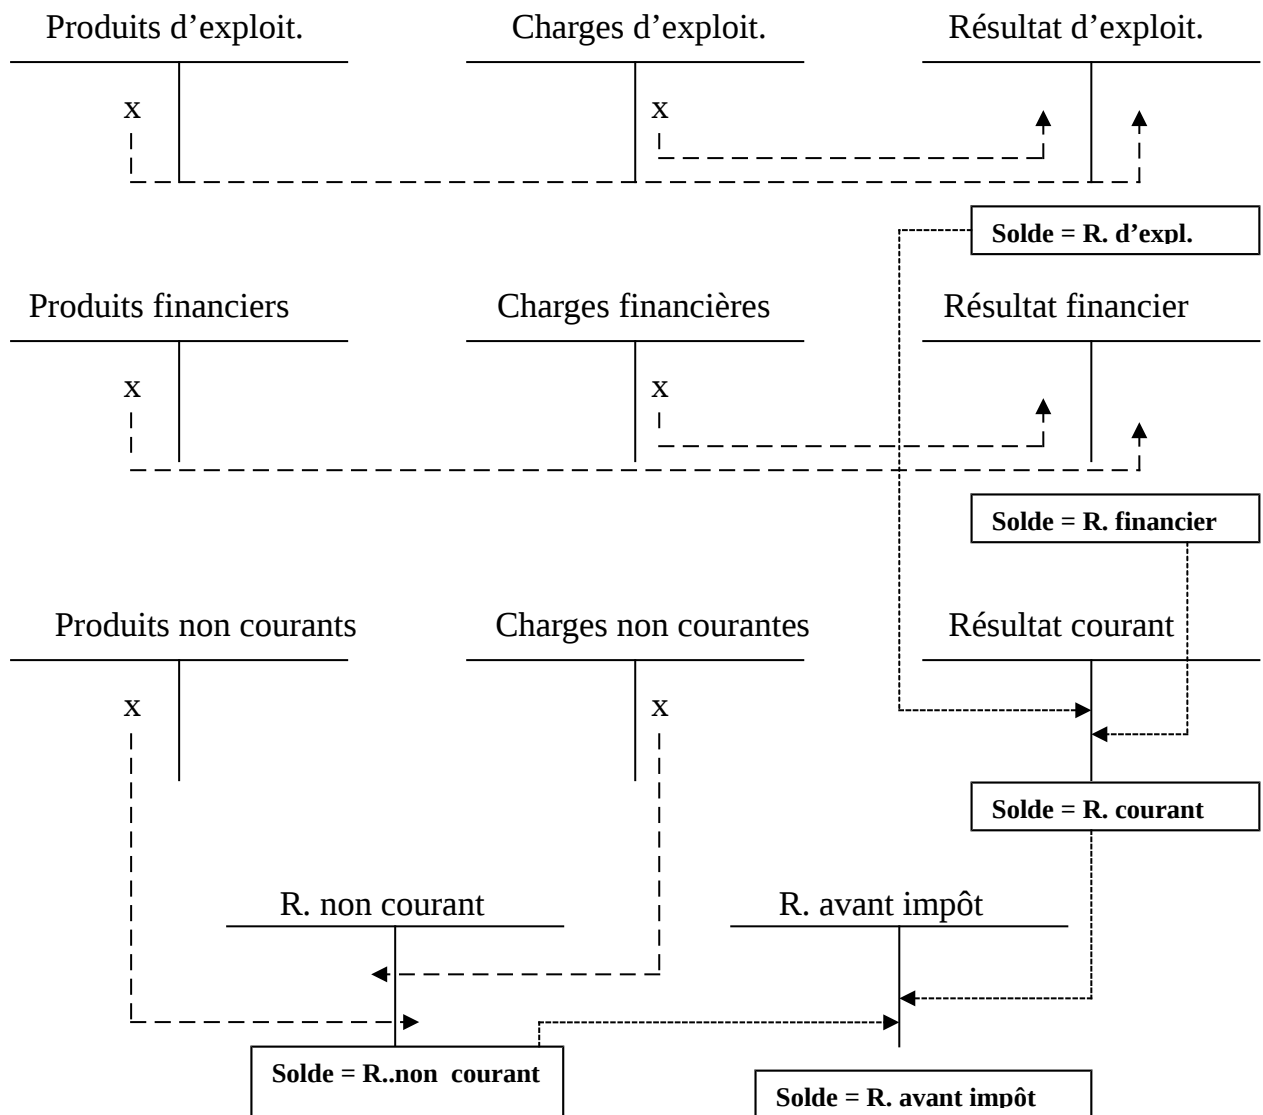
Produits d'exploit.

x

Charges d'exploit.

x

Résultat d'exploit.

Solde = R. d'expl.

Produits financiers

x

Charges financières

x

Résultat financier

Solde = R. financier

Produits non courants

x

Charges non courantes

x

Résultat courant

Solde = R. courant

R. non courant

Solde = R..non courant

R. avant impôt

Solde = R. avant impôt